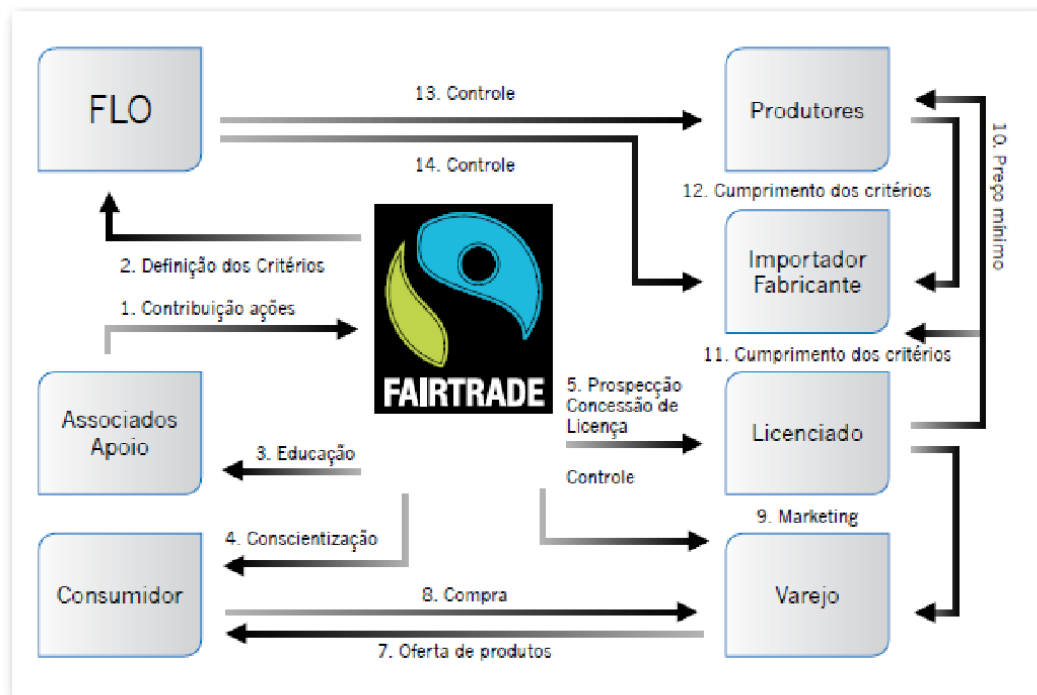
FLO

13. Controle

Produtores

14. Controle

12. Cumprimento dos critérios

10. Preço mínimo

2. Definição dos Critérios

Importador Fabricante

1. Contribuição ações

FAIRTRADE

11. Cumprimento dos critérios

Associados Apoio

5. Prospecção Concessão de Licença

Licenciado

3. Educação

Controle

9. Marketing

4. Conscientização

Consumidor

8. Compra

Varejo

7. Oferta de produtos